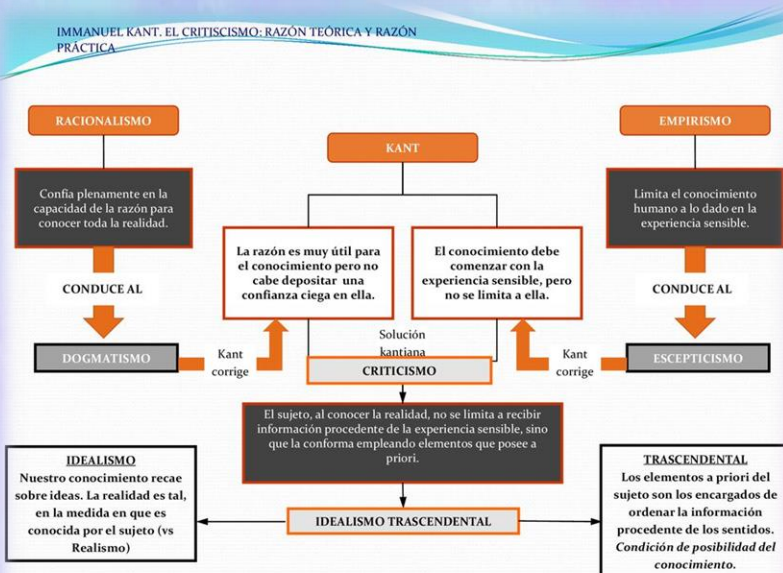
IMMANUEL KANT. EL CRITISCISMO: RAZÓN TEÓRICA Y RAZÓN PRÁCTICA

RACIONALISMO

KANT

EMPIRISMO

Confía plenamente en la capacidad de la razón para conocer toda la realidad.

La razón es muy útil para el conocimiento pero no cabe depositar una confianza ciega en ella.

El conocimiento debe comenzar con la experiencia sensible, pero no se limita a ella.

Limita el conocimiento humano a lo dado en la experiencia sensible.

CONDUCE AL

CONDUCE AL

Solución kantiana

DOGMATISMO

Kant corrige

CRITICISMO

Kant corrige

ESCEPTICISMO

El sujeto, al conocer la realidad, no se limita a recibir información procedente de la experiencia sensible, sino que la conforma empleando elementos que posee a priori.

IDEALISMO
Nuestro conocimiento recae sobre ideas. La realidad es tal, en la medida en que es conocida por el sujeto (vs Realismo)

IDEALISMO TRASCENDENTAL

TRASCENDENTAL
Los elementos a priori del sujeto son los encargados de ordenar la información procedente de los sentidos. Condición de posibilidad del conocimiento.